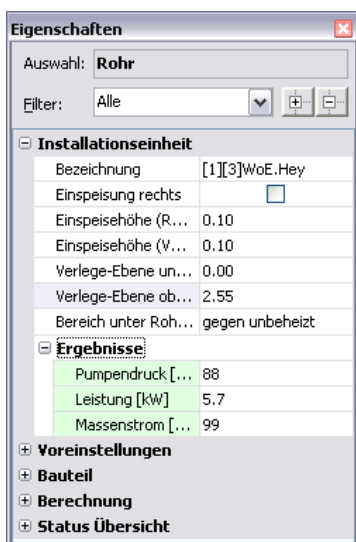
Eigenschaften

Auswahl: Rohr

Filter: Alle

⊟ Installationseinheit

| | |
|---|---|
| Bezeichnung | [1][3]WoE.Hey |
| Einspeisung rechts | |
| Einspeisehöhe (R... | 0.10 |
| Einspeisehöhe (V... | 0.10 |
| Verlege-Ebene un... | 0.00 |
| Verlege-Ebene ob... | 2.55 |
| Bereich unter Roh... | gegen unbeheizt |

⊟ Ergebnisse

| | |
|---|---|
| Pumpendruck [... | 88 |
| Leistung [kW] | 5.7 |
| Massenstrom [... | 99 |

⊞ Voreinstellungen
⊞ Bauteil
⊞ Berechnung
⊞ Status Übersicht